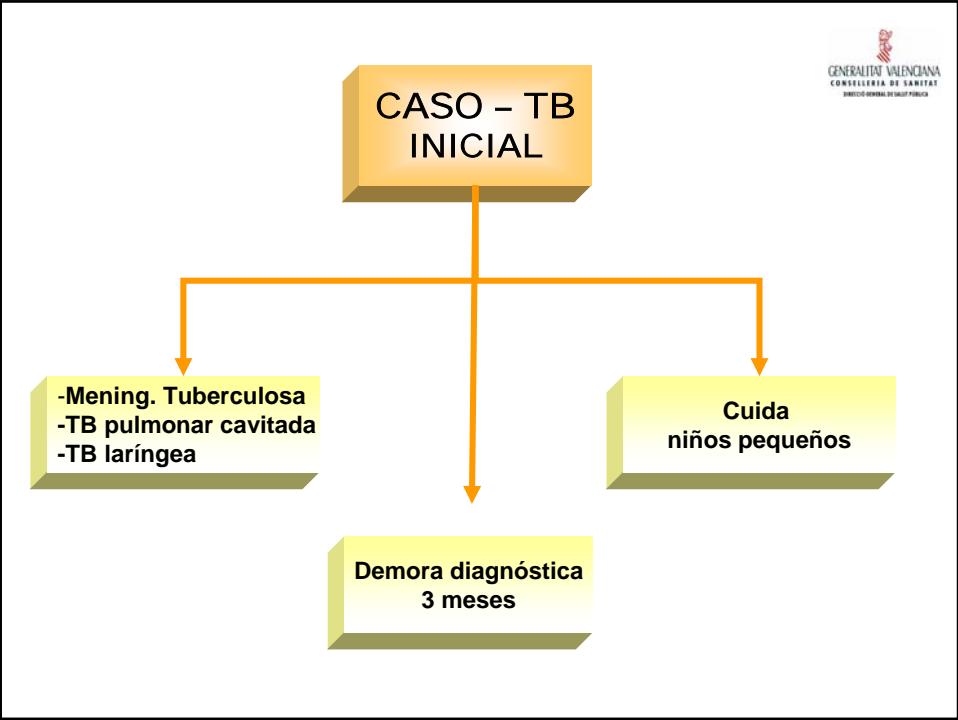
GENERALITAT VALENCIANA
CONSELLERIA DE SANITAT
DIRECCIÓ GENERAL DE SALUT PÚBLICA

CASO – TB INICIAL

-Mening. Tuberculosa
-TB pulmonar cavitada
-TB laríngea

Cuida niños pequeños

Demora diagnóstica 3 meses